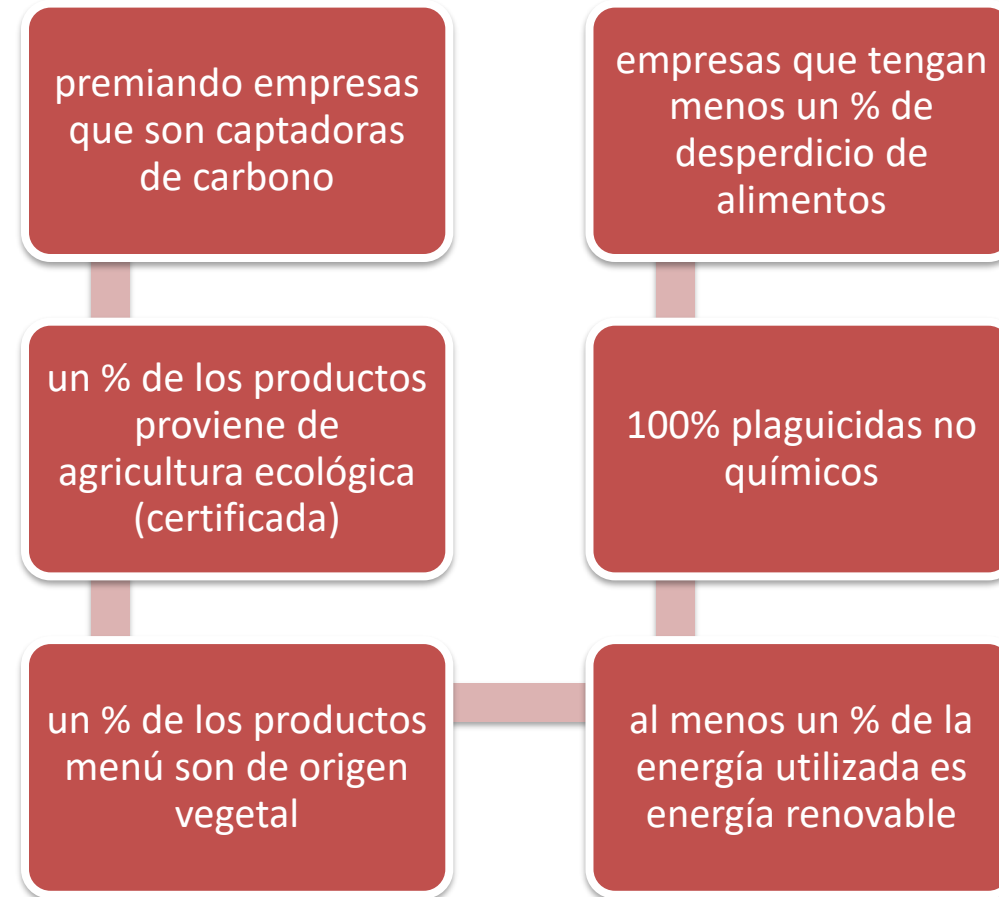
premiando empresas que son captadoras de carbono

un % de los productos proviene de agricultura ecológica (certificada)

un % de los productos menú son de origen vegetal

al menos un % de la energía utilizada es energía renovable

100% plaguicidas no químicos

empresas que tengan menos un % de desperdicio de alimentos